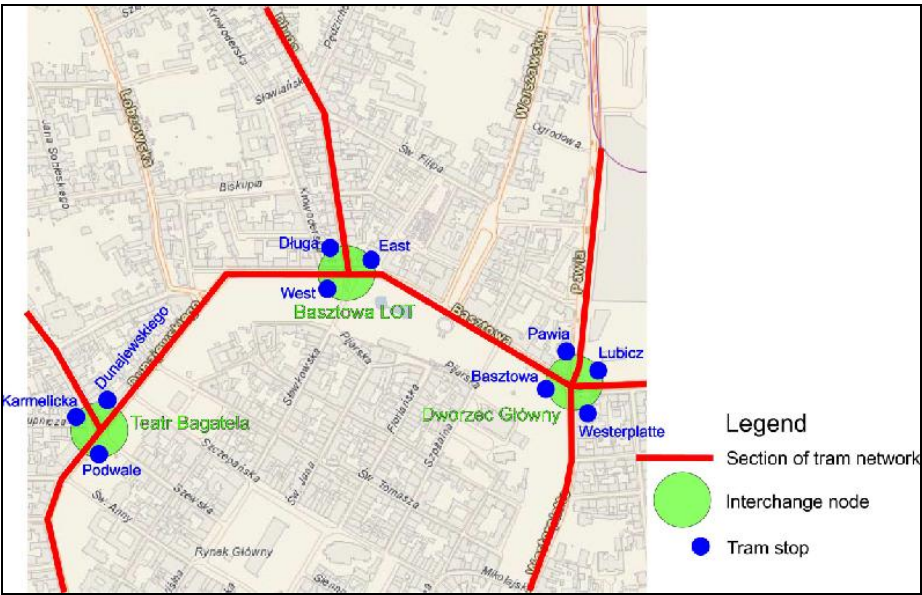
Długa
East
West
Basztowa LOT
Pawia
Lubicz
Basztowa
Dworzec Główny
Westerplatte
Karmelicka
Dunajewskiego
Teatr Bagatela
Podwale
Słowiańska
Biskupa
Św. Filipa
Ogrodowa
Warszawska
Pawia
Basztowa
Pijarska
Szczepańska
Św. Anny
Rynek Główny
Św. Tomasza
Szewska
Sławkowska
Floriańska
Szpitalna
Mikołajska
Krowoderska
Lubomirskiego
Jana Sobieskiego
Legend
Section of tram network
Interchange node
Tram stop